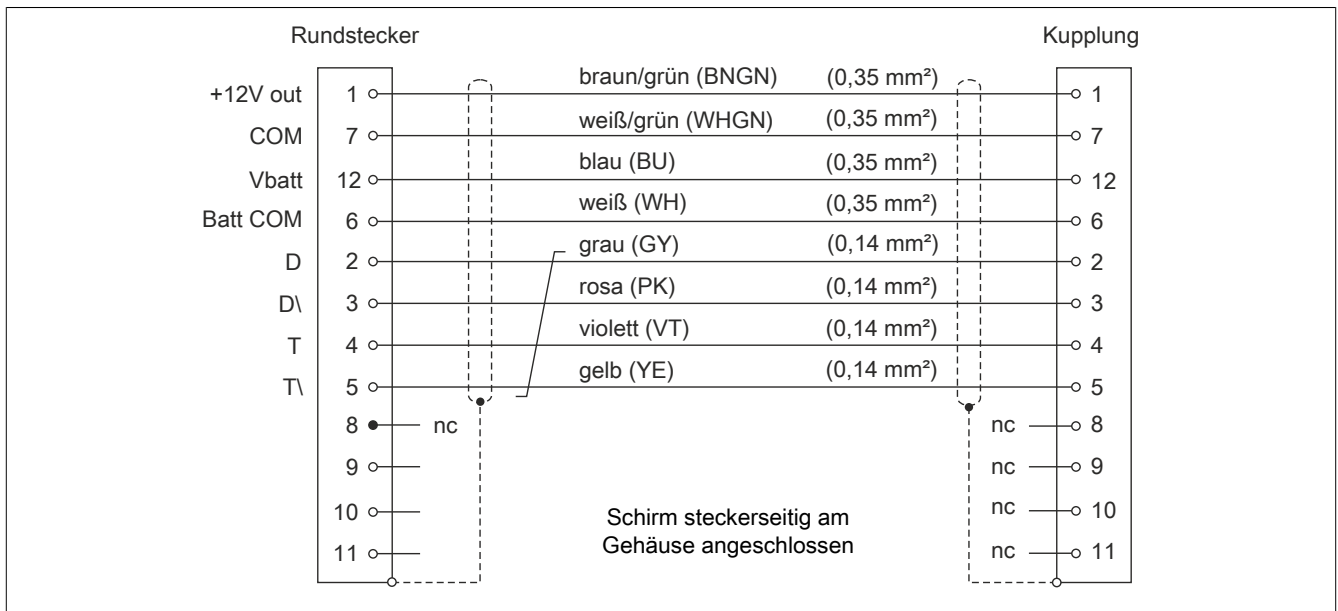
Rundstecker

Kupplung

+12V out 1
COM 7
Vbatt 12
Batt COM 6
D 2
D\ 3
T 4
T\ 5
8 nc
9
10
11

braun/grün (BNGN) (0,35 mm²)
weiß/grün (WHGN) (0,35 mm²)
blau (BU) (0,35 mm²)
weiß (WH) (0,35 mm²)
grau (GY) (0,14 mm²)
rosa (PK) (0,14 mm²)
violett (VT) (0,14 mm²)
gelb (YE) (0,14 mm²)

1
7
12
6
2
3
4
5
nc 8
nc 9
nc 10
nc 11

Schirm steckerseitig am Gehäuse angeschlossen